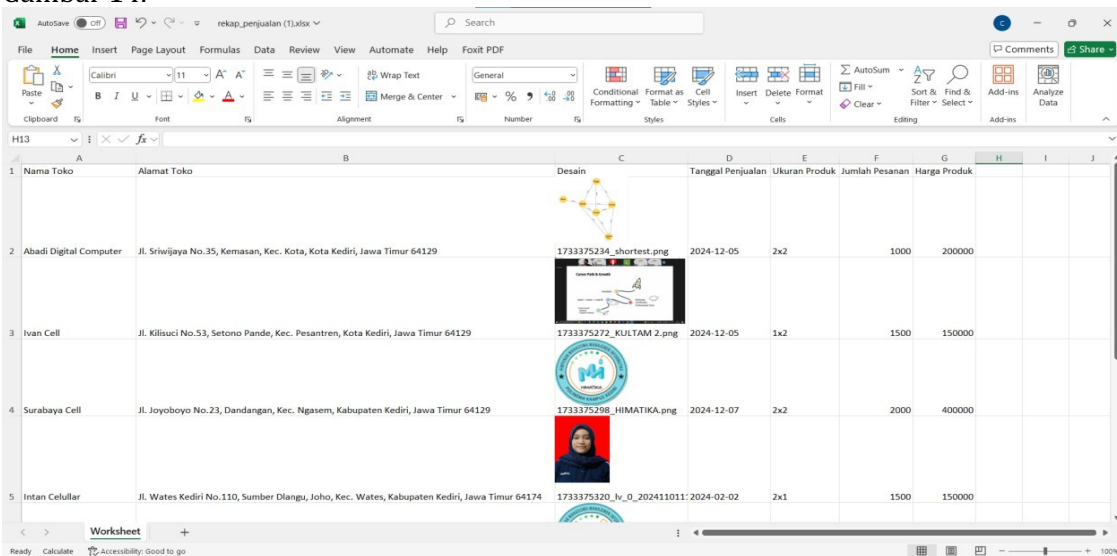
Gambar 14.

AutoSave Off rekap_penjualan (1).xlsx Search

File Home Insert Page Layout Formulas Data Review View Automate Help Foxit PDF Comments Share

Paste Clipboard Calibri 11 Font Wrap Text Merge & Center Alignment General Number Conditional Formatting Format as Table Cell Styles Styles Insert Delete Format Cells AutoSum Fill Clear Sort & Filter Find & Select Editing Add-ins Analyze Data Add-ins

H13 $f_x$

| | A | B | C | D | E | F | G | H | I | J |
|---|---|---|---|---|---|---|---|---|---|---|
| 1 | Nama Toko | Alamat Toko | Desain | Tanggal Penjualan | Ukuran Produk | Jumlah Pesanan | Harga Produk | | | |
| 2 | Abadi Digital Computer | Jl. Sriwijaya No.35, Kemasan, Kec. Kota, Kota Kediri, Jawa Timur 64129 | 1733375234_shortest.png | 2024-12-05 | 2x2 | 1000 | 200000 | | | |
| 3 | Ivan Cell | Jl. Kilisuci No.53, Setono Pande, Kec. Pesantren, Kota Kediri, Jawa Timur 64129 | 1733375272_KULTAM 2.png | 2024-12-05 | 1x2 | 1500 | 150000 | | | |
| 4 | Surabaya Cell | Jl. Joyoboyo No.23, Dandangan, Kec. Ngasem, Kabupaten Kediri, Jawa Timur 64129 | 1733375298_HIMATIKA.png | 2024-12-07 | 2x2 | 2000 | 400000 | | | |
| 5 | Intan Celullar | Jl. Wates Kediri No.110, Sumber Dlangu, Joho, Kec. Wates, Kabupaten Kediri, Jawa Timur 64174 | 1733375320_lv_0_20241101 | 2024-02-02 | 2x1 | 1500 | 150000 | | | |

Worksheet +

Ready Calculate Accessibility: Good to go 100%